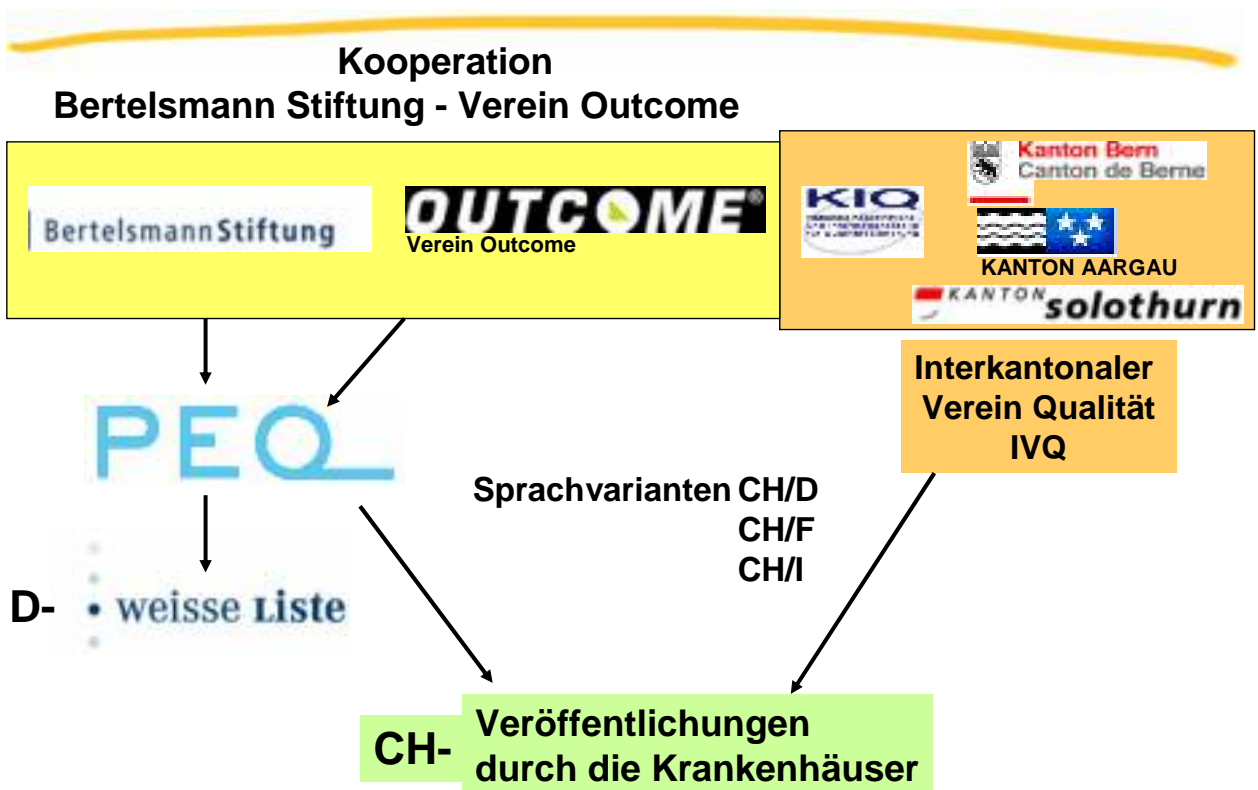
Kooperation
Bertelsmann Stiftung - Verein Outcome

BertelsmannStiftung

OUTCOME®
Verein Outcome

KIQ
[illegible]

Kanton Bern
Canton de Berne

KANTON AARGAU

KANTON solothurn

PEQ

Interkantonaler Verein Qualität IVQ

Sprachvarianten CH/D
CH/F
CH/I

D- weisse Liste

CH- Veröffentlichungen durch die Krankenhäuser